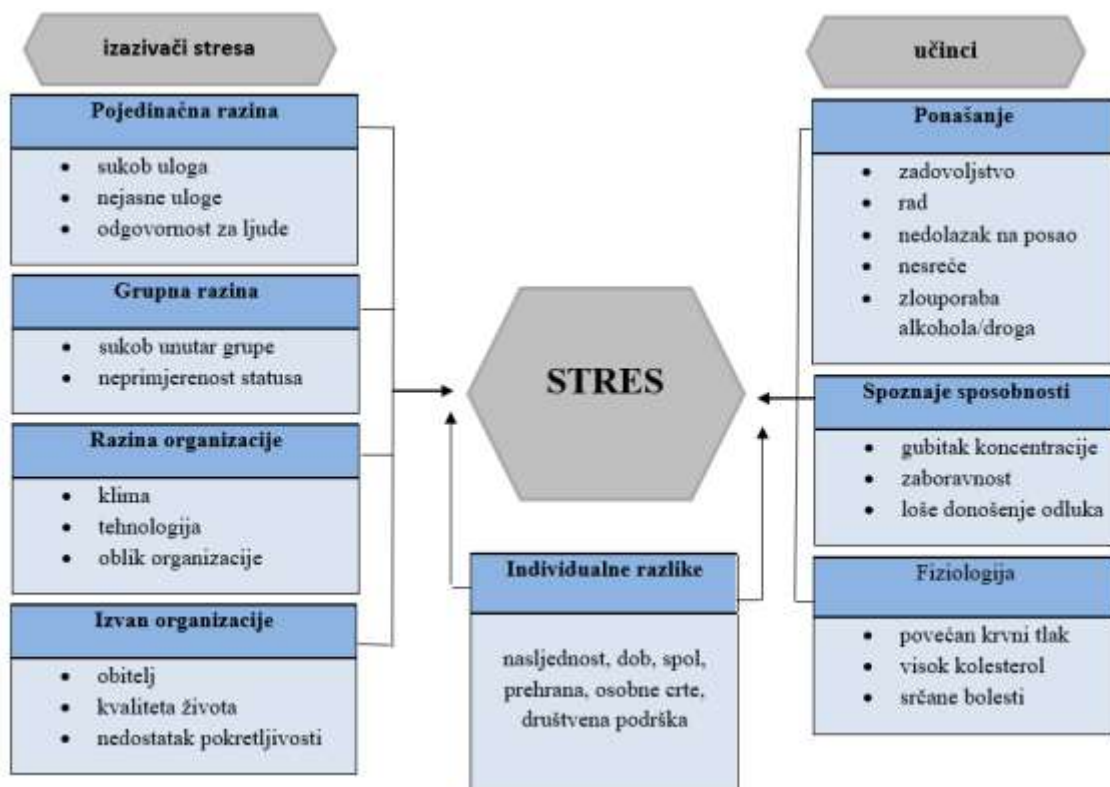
izazivači stresa

Pojedinačna razina

- sukob uloga
- nejasne uloge
- odgovornost za ljude

Grupna razina

- sukob unutar grupe
- neprimjerenost statusa

Razina organizacije

- klima
- tehnologija
- oblik organizacije

Izvan organizacije

- obitelj
- kvaliteta života
- nedostatak pokretljivosti

STRES

Individualne razlike

nasljednost, dob, spol, prehrana, osobne crte, društvena podrška

učinci

Ponašanje

- zadovoljstvo
- rad
- nedolazak na posao
- nesreće
- zlouporaba alkohola/droga

Spoznaje sposobnosti

- gubitak koncentracije
- zaboravnost
- loše donošenje odluka

Fiziologija

- povećan krvni tlak
- visok kolesterol
- srčane bolesti